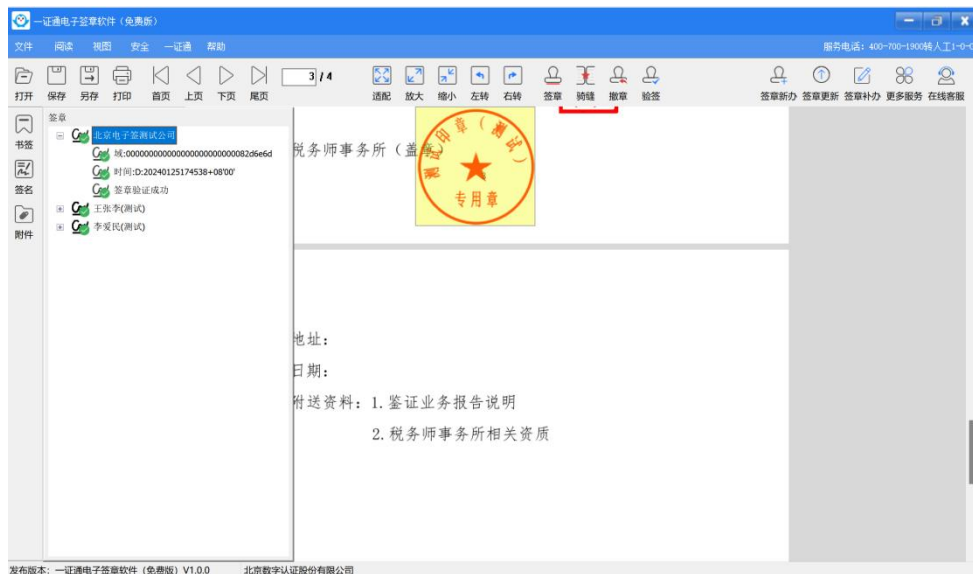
一证通电子签章软件（免费版）

文件 阅读 视图 安全 一证通 帮助

服务电话：400-700-1900转人工1-0-0

打开 保存 另存 打印 首页 上页 下页 尾页 3 / 4 适配 放大 缩小 左转 右转 签章 骑缝 撤章 验签 签章新办 签章更新 签章补办 更多服务 在线客服

书签
签名
附件

签章
北京电子签测试公司
域:00000000000000000000000082d6e6d
时间:D:20240125174538+08'00'
签章验证成功
王张李(测试)
李爱民(测试)

税务师事务所（盖章）

电子印章（测试）
专用章

地址：

日期：

附送资料：1. 鉴证业务报告说明

2. 税务师事务所相关资质

发布版本：一证通电子签章软件（免费版）V1.0.0 北京数字认证股份有限公司